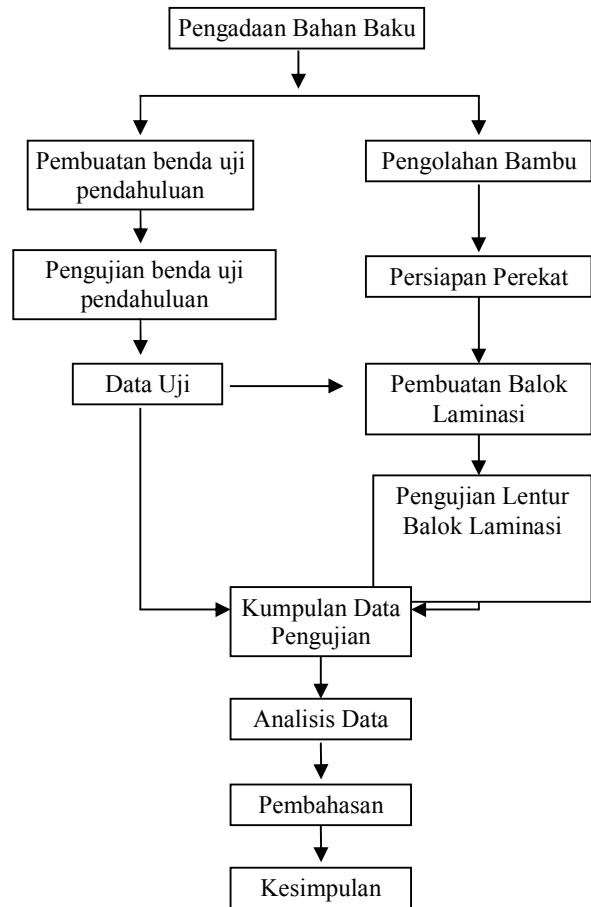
Pengadaan Bahan Baku

Pembuatan benda uji pendahuluan

Pengujian benda uji pendahuluan

Data Uji

Pengolahan Bambu

Persiapan Perekat

Pembuatan Balok Laminasi

Pengujian Lentur Balok Laminasi

Kumpulan Data Pengujian

Analisis Data

Pembahasan

Kesimpulan